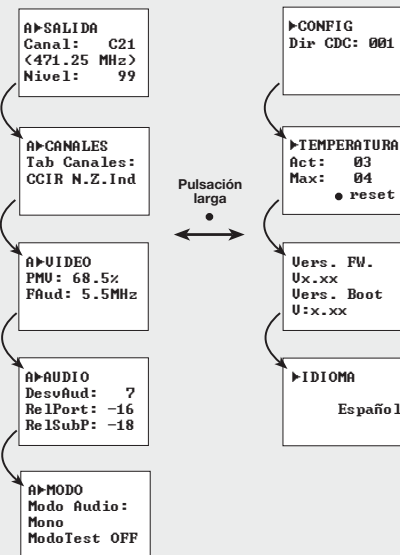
A▶SALIDA
Canal: C21
(471.25 MHz)
Nivel: 99

A▶CANALES
Tab Canales:
CCIR N.Z.Ind

A▶VIDEO
PMV: 68.5%
FAud: 5.5MHz

A▶AUDIO
DesvAud: 7
RelPort: -16
RelSubP: -18

A▶MODO
Modo Audio:
Mono
ModoTest OFF

Pulsación larga

▶CONFIG
Dir CDC: 001

▶TEMPERATURA
Act: 03
Max: 04
● reset

Vers. FW.
Vx.xx
Vers. Boot
V:x.xx

▶IDIOMA
Español